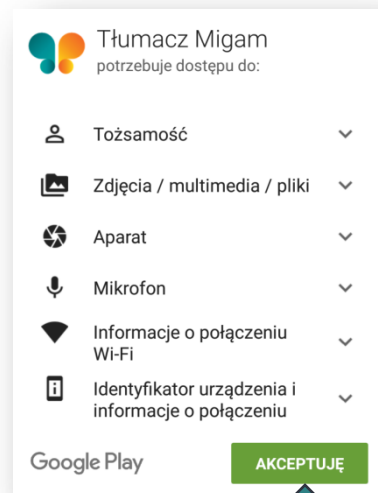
Tłumacz Migam
potrzebuje dostępu do:

Tożsamość

Zdjęcia / multimedia / pliki

Aparat

Mikrofon

Informacje o połączeniu Wi-Fi

Identyfikator urządzenia i informacje o połączeniu

Google Play

AKCEPTUJĘ